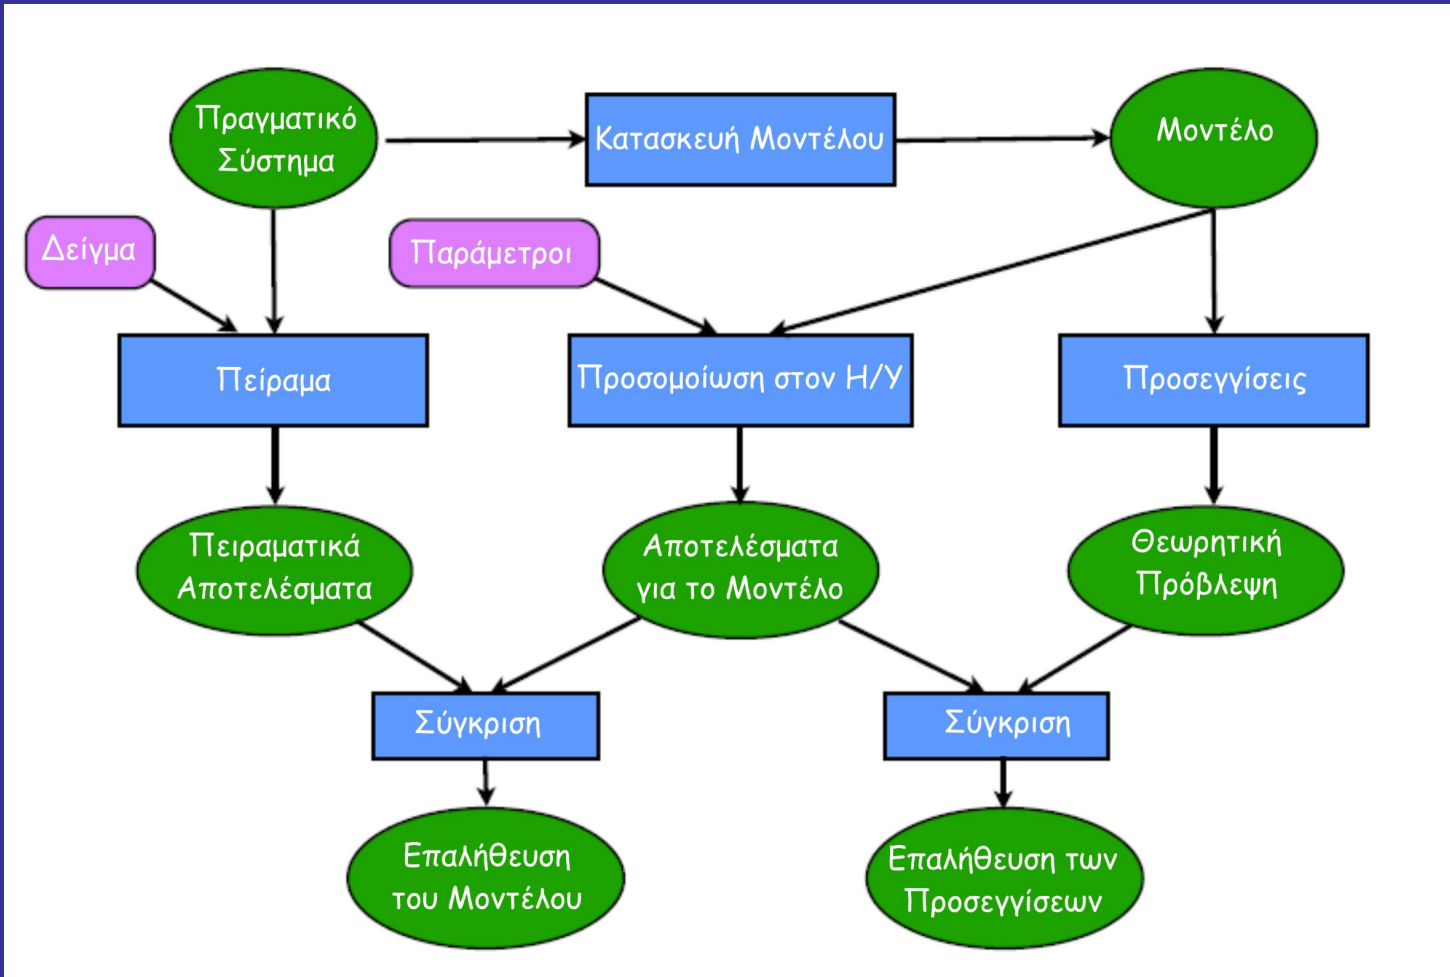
Πραγματικό Σύστημα

Κατασκευή Μοντέλου

Μοντέλο

Δείγμα

Παράμετροι

Πείραμα

Προσομοίωση στον Η/Υ

Προσεγγίσεις

Πειραματικά Αποτελέσματα

Αποτελέσματα για το Μοντέλο

Θεωρητική Πρόβλεψη

Σύγκριση

Σύγκριση

Επαλήθευση του Μοντέλου

Επαλήθευση των Προσεγγίσεων